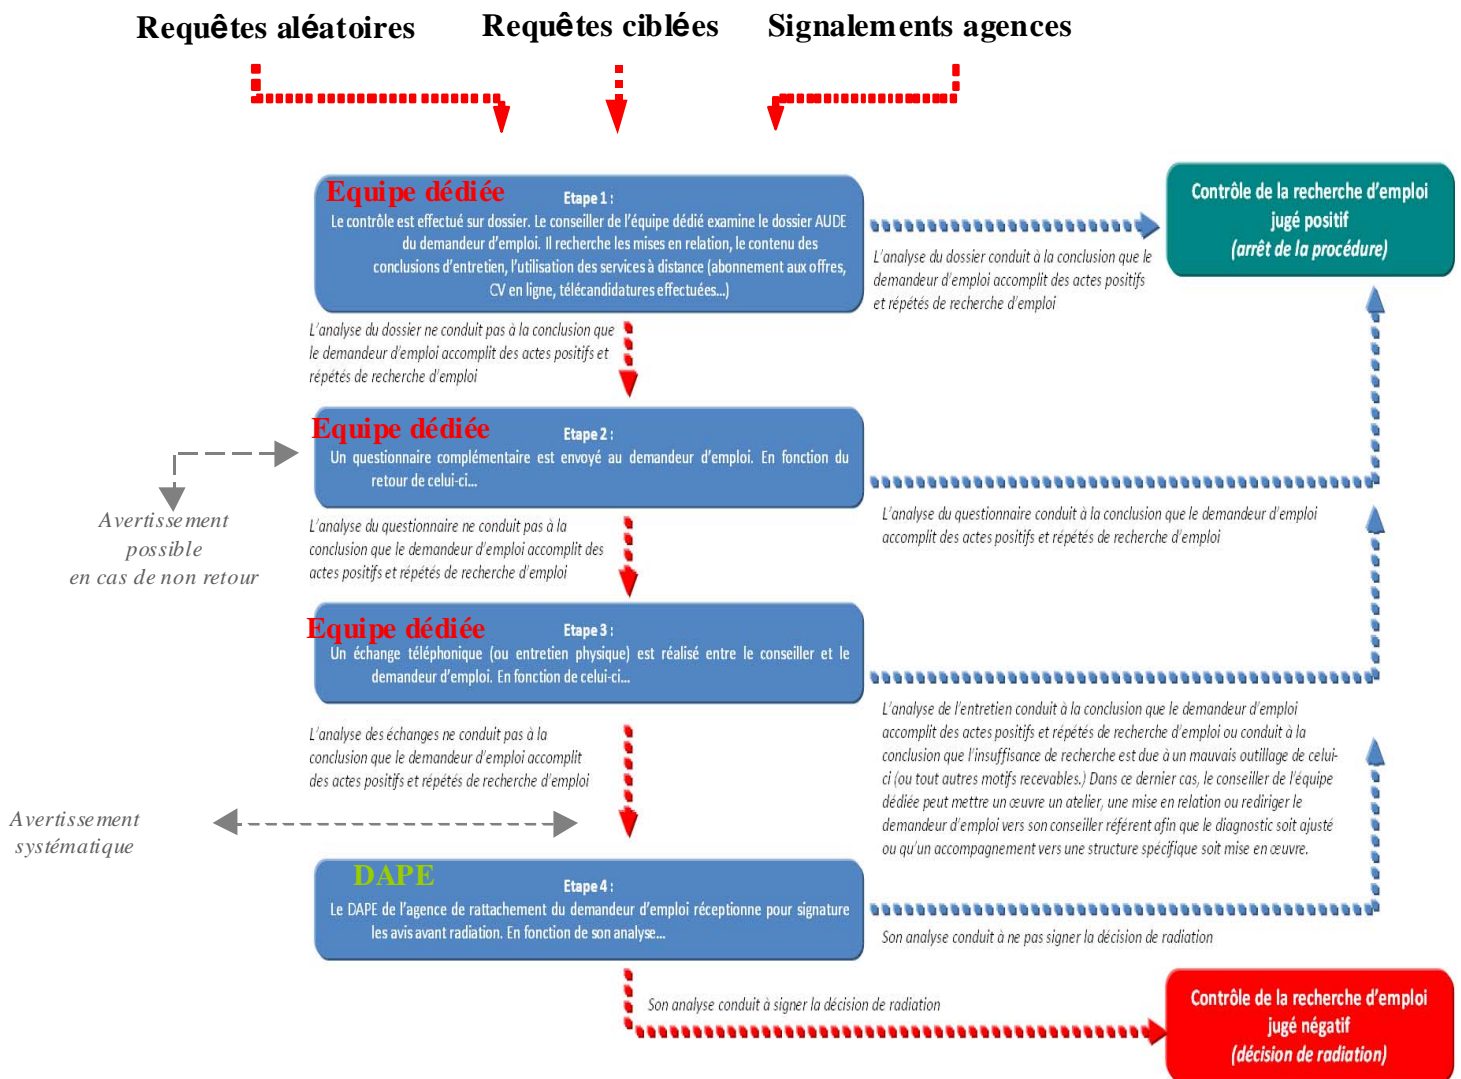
Requêtes aléatoires

Requêtes ciblées

Signalements agences

Equipe dédiée

Etape 1 :
Le contrôle est effectué sur dossier. Le conseiller de l'équipe dédié examine le dossier AUDE du demandeur d'emploi. Il recherche les mises en relation, le contenu des conclusions d'entretien, l'utilisation des services à distance (abonnement aux offres, CV en ligne, télécandidatures effectuées...)

Contrôle de la recherche d'emploi jugé positif (arrêt de la procédure)

L'analyse du dossier conduit à la conclusion que le demandeur d'emploi accomplit des actes positifs et répétés de recherche d'emploi

L'analyse du dossier ne conduit pas à la conclusion que le demandeur d'emploi accomplit des actes positifs et répétés de recherche d'emploi

Equipe dédiée

Etape 2 :
Un questionnaire complémentaire est envoyé au demandeur d'emploi. En fonction du retour de celui-ci...

Avertissement possible en cas de non retour

L'analyse du questionnaire conduit à la conclusion que le demandeur d'emploi accomplit des actes positifs et répétés de recherche d'emploi

L'analyse du questionnaire ne conduit pas à la conclusion que le demandeur d'emploi accomplit des actes positifs et répétés de recherche d'emploi

Equipe dédiée

Etape 3 :
Un échange téléphonique (ou entretien physique) est réalisé entre le conseiller et le demandeur d'emploi. En fonction de celui-ci...

L'analyse de l'entretien conduit à la conclusion que le demandeur d'emploi accomplit des actes positifs et répétés de recherche d'emploi ou conduit à la conclusion que l'insuffisance de recherche est due à un mauvais outillage de celui-ci (ou tout autres motifs recevables.) Dans ce dernier cas, le conseiller de l'équipe dédiée peut mettre un œuvre un atelier, une mise en relation ou rediriger le demandeur d'emploi vers son conseiller référent afin que le diagnostic soit ajusté ou qu'un accompagnement vers une structure spécifique soit mise en œuvre.

L'analyse des échanges ne conduit pas à la conclusion que le demandeur d'emploi accomplit des actes positifs et répétés de recherche d'emploi

Avertissement systématique

DAPE

Etape 4 :
Le DAPE de l'agence de rattachement du demandeur d'emploi réceptionne pour signature les avis avant radiation. En fonction de son analyse...

Son analyse conduit à ne pas signer la décision de radiation

Son analyse conduit à signer la décision de radiation

Contrôle de la recherche d'emploi jugé négatif (décision de radiation)